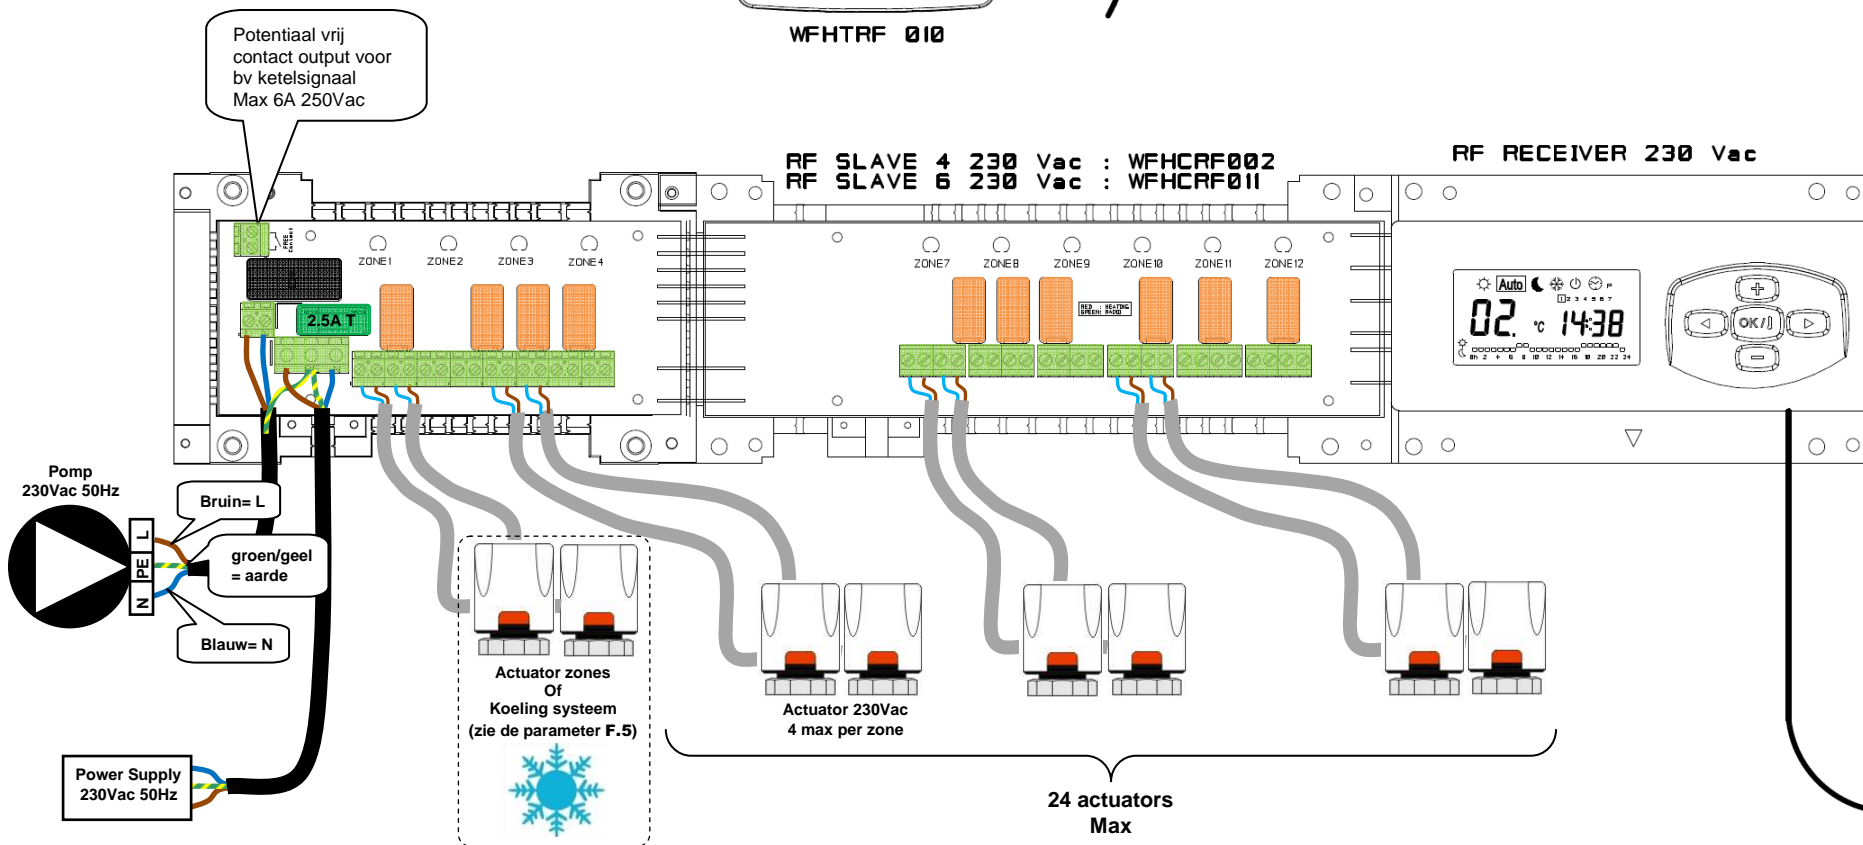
WFHTRF 010

Potentiaal vrij contact output voor bv ketelsignaal Max 6A 250Vac

RF SLAVE 4 230 Vac : WFHCRF002
RF SLAVE 6 230 Vac : WFHCRF011

RF RECEIVER 230 Vac

ZONE1 ZONE2 ZONE3 ZONE4

2.5A T

ZONE7 ZONE8 ZONE9 ZONE10 ZONE11 ZONE12

RED : HEATING
GREEN: RADIO

Auto

02. °C 14:38

OK/i

Pomp
230Vac 50Hz

Bruin= L

L
PE
N

groen/geel
= aarde

Blauw= N

Actuator zones
Of
Koeling systeem
(zie de parameter F.5)

Actuator 230Vac
4 max per zone

24 actuators
Max

Power Supply
230Vac 50Hz